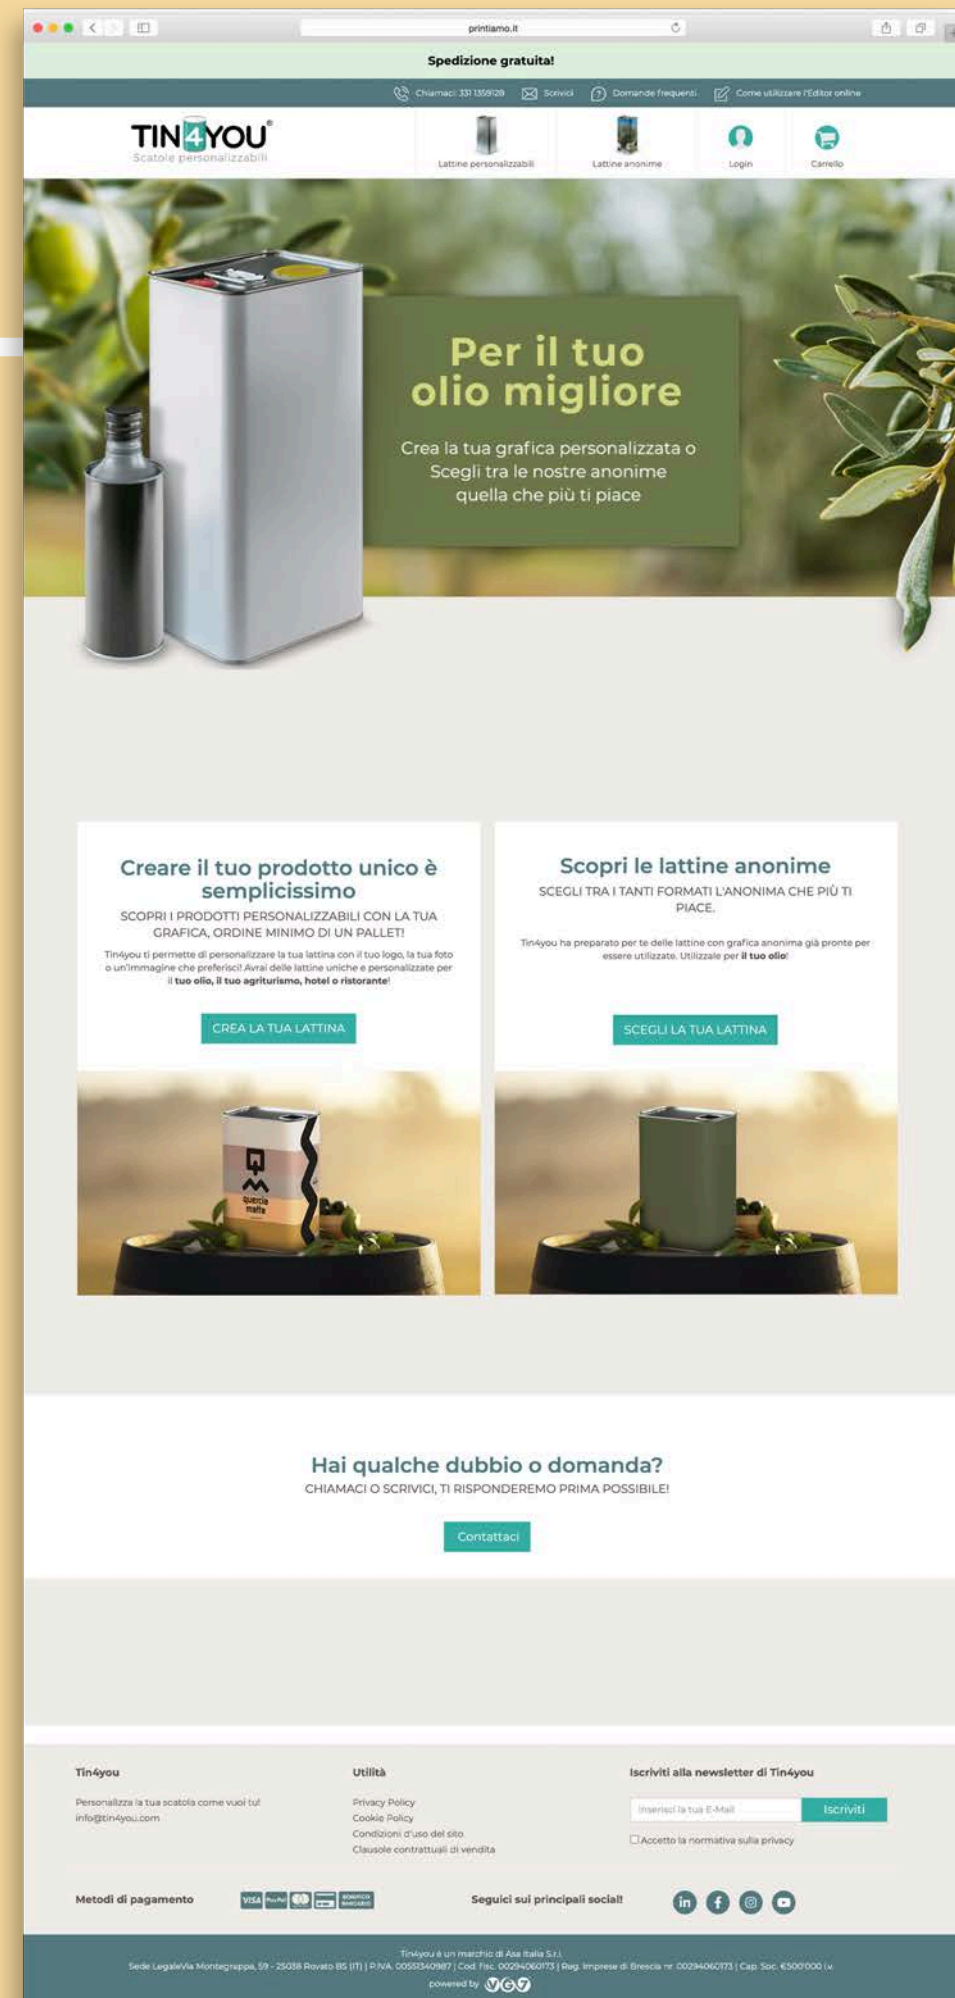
printiamo.it

Spedizione gratuita!

Chiamaci: 331 1359128 Scrivici Domande frequenti Come utilizzare l'Editor online

TIN4YOU®
Scatole personalizzabili

Lattine personalizzabili Lattine anonime Login Carrello

Per il tuo olio migliore

Crea la tua grafica personalizzata o Scegli tra le nostre anonime quella che più ti piace

Creare il tuo prodotto unico è semplicissimo

SCOPRI I PRODOTTI PERSONALIZZABILI CON LA TUA GRAFICA, ORDINE MINIMO DI UN PALLET!

Tin4you ti permette di personalizzare la tua lattina con il tuo logo, la tua foto o un'immagine che preferisci! Avrai delle lattine uniche e personalizzate per il tuo olio, il tuo agriturismo, hotel o ristorante!

CREA LA TUA LATTINA

quercia malfa

Scopri le lattine anonime

SCEGLI TRA I TANTI FORMATI L'ANONIMA CHE PIÙ TI PIACE.

Tin4you ha preparato per te delle lattine con grafica anonima già pronte per essere utilizzate. Utilizzale per il tuo olio!

SCEGLI LA TUA LATTINA

Hai qualche dubbio o domanda?

CHIAMACI O SCRIVICI, TI RISPONDEREMO PRIMA POSSIBILE!

Contattaci

Tin4you

Personalizza la tua scatola come vuoi tu!
info@tin4you.com

Utilità

Privacy Policy
Cookie Policy
Condizioni d'uso del sito
Clausole contrattuali di vendita

Iscriviti alla newsletter di Tin4you

Inserisci la tua E-Mail Iscriviti

Accetto la normativa sulla privacy

Metodi di pagamento

Seguici sui principali social!

Tin4you è un marchio di Asa Italia S.r.l.
Sede LegaleVia Montegrappa, 59 - 25038 Rovato BS (IT) | P.IVA. 00551340987 | Cod. Fisc. 00294060173 | Reg. Imprese di Brescia nr. 00294060173 | Cap. Soc. €500'000 i.v.
powered by